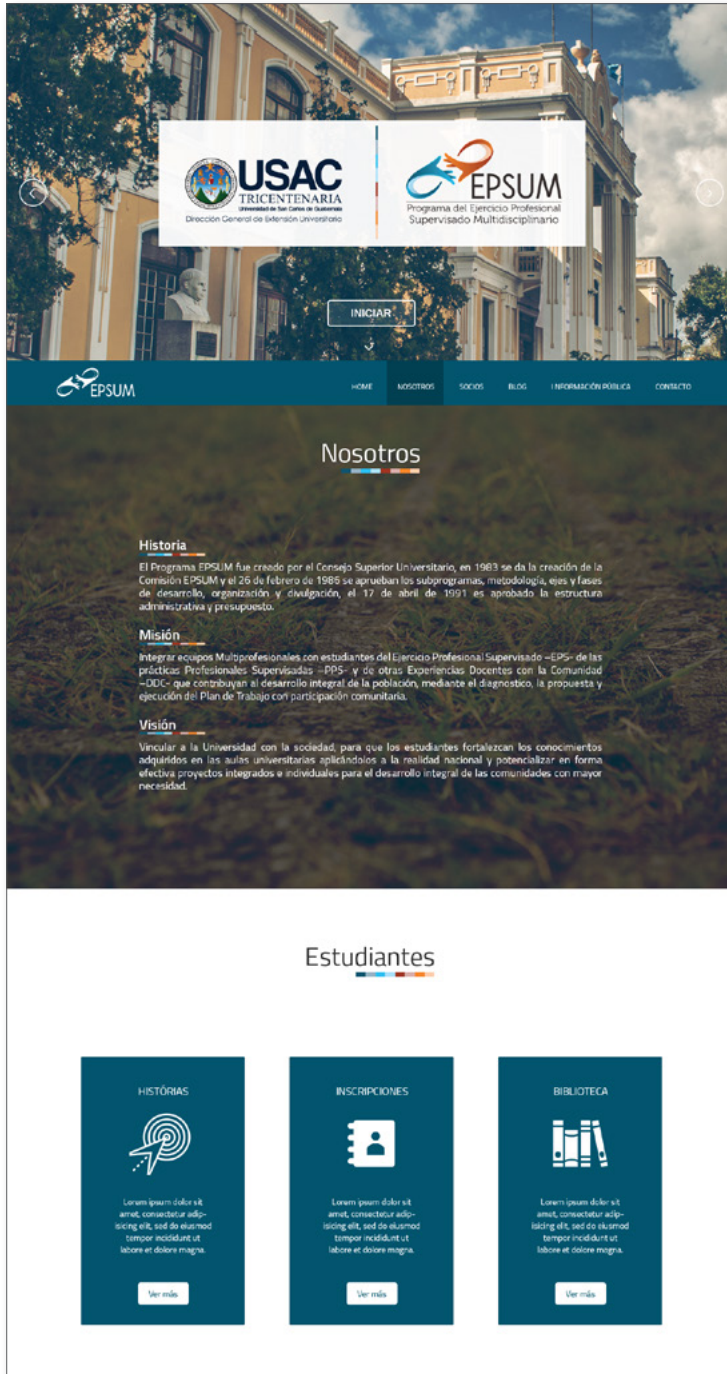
USAC
TRICENTENARIA
Universidad de San Carlos de Guatemala
Dirección General de Extensión Universitaria

EPSUM
Programa del Ejercicio Profesional Supervisado Multidisciplinario

INICIAR

EPSUM

HOME NOSOTROS SOCIOS BLOG INFORMACIÓN PÚBLICA CONTACTO

Nosotros

Historia

El Programa EPSUM fue creado por el Consejo Superior Universitario, en 1983 se da la creación de la Comisión EPSUM y el 26 de febrero de 1986 se aprueban los subprogramas, metodología, ejes y fases de desarrollo, organización y divulgación, el 17 de abril de 1991 es aprobado la estructura administrativa y presupuesto.

Misión

Integrar equipos Multiprofesionales con estudiantes del Ejercicio Profesional Supervisado –EPS- de las prácticas Profesionales Supervisadas –PPS- y de otras Experiencias Docentes con la Comunidad –DDC- que contribuyan al desarrollo integral de la población, mediante el diagnóstico, la propuesta y ejecución del Plan de Trabajo con participación comunitaria.

Visión

Vincular a la Universidad con la sociedad, para que los estudiantes fortalezcan los conocimientos adquiridos en las aulas universitarias aplicándolos a la realidad nacional y potencializar en forma efectiva proyectos integrados e individuales para el desarrollo integral de las comunidades con mayor necesidad.

Estudiantes

HISTÓRIAS

Lorem ipsum dolor sit amet, consectetur adipisicing elit, sed do eiusmod tempor incididunt ut labore et dolore magna.

Ver más

INSCRIPCIONES

Lorem ipsum dolor sit amet, consectetur adipisicing elit, sed do eiusmod tempor incididunt ut labore et dolore magna.

Ver más

BIBLIOTECA

Lorem ipsum dolor sit amet, consectetur adipisicing elit, sed do eiusmod tempor incididunt ut labore et dolore magna.

Ver más